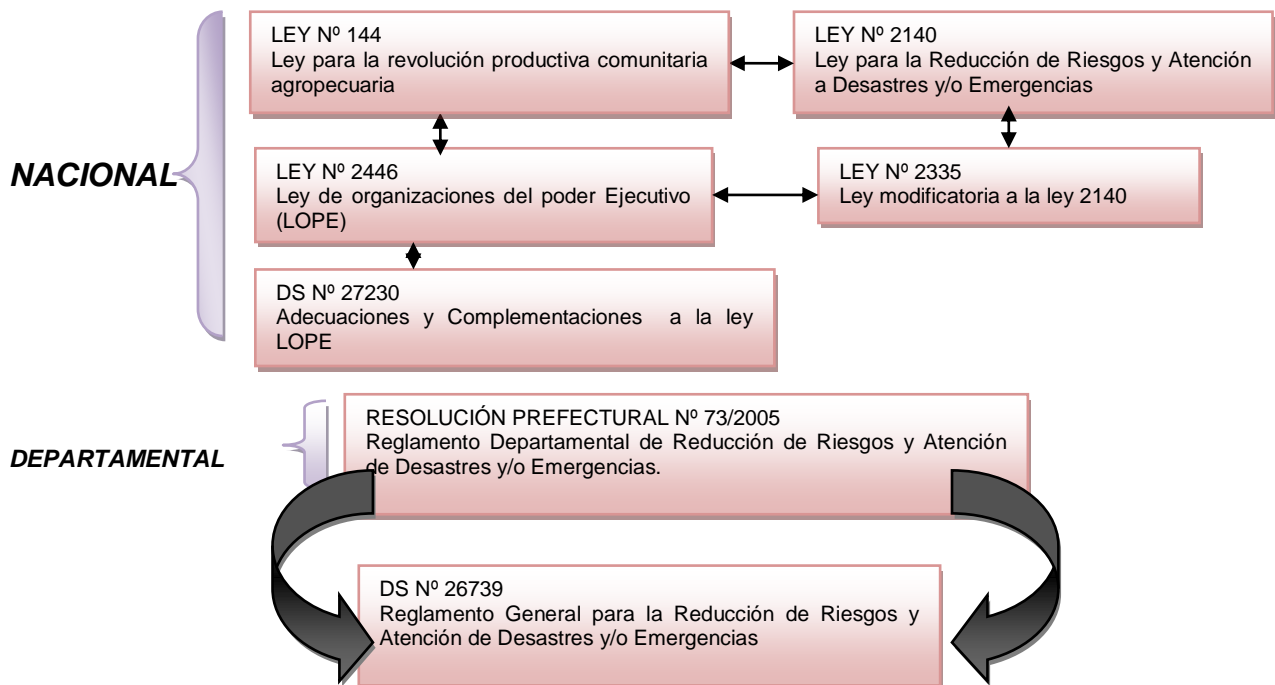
NACIONAL

LEY Nº 144
Ley para la revolución productiva comunitaria agropecuaria

LEY Nº 2140
Ley para la Reducción de Riesgos y Atención a Desastres y/o Emergencias

LEY Nº 2446
Ley de organizaciones del poder Ejecutivo (LOPE)

LEY Nº 2335
Ley modificatoria a la ley 2140

DS Nº 27230
Adecuaciones y Complementaciones a la ley LOPE

DEPARTAMENTAL

RESOLUCIÓN PREFECTURAL Nº 73/2005
Reglamento Departamental de Reducción de Riesgos y Atención de Desastres y/o Emergencias.

DS Nº 26739
Reglamento General para la Reducción de Riesgos y Atención de Desastres y/o Emergencias